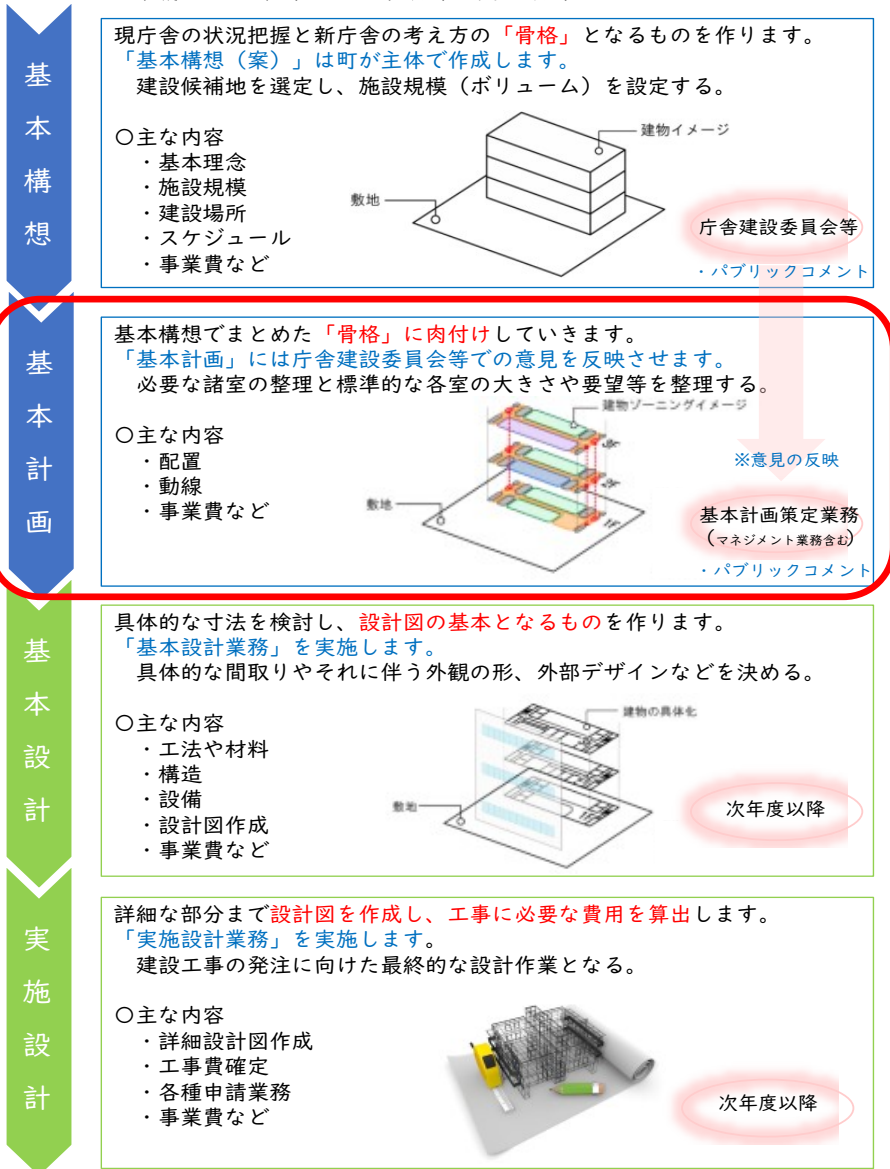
基本構想

現庁舎の状況把握と新庁舎の考え方の「骨格」となるものを作ります。
「基本構想（案）」は町が主体で作成します。
建設候補地を選定し、施設規模（ボリューム）を設定する。

〇主な内容
・基本理念
・施設規模
・建設場所
・スケジュール
・事業費など

建物イメージ
敷地

庁舎建設委員会等
・パブリックコメント

基本計画

基本構想でまとめた「骨格」に肉付けしていきます。
「基本計画」には庁舎建設委員会等での意見を反映させます。
必要な諸室の整理と標準的な各室の大きさや要望等を整理する。

〇主な内容
・配置
・動線
・事業費など

建物ゾーニングイメージ
敷地

※意見の反映

基本計画策定業務
（マネジメント業務含む）
・パブリックコメント

基本設計

具体的な寸法を検討し、設計図の基本となるものを作ります。
「基本設計業務」を実施します。
具体的な間取りやそれに伴う外観の形、外部デザインなどを決める。

〇主な内容
・工法や材料
・構造
・設備
・設計図作成
・事業費など

建物の具体化
敷地

次年度以降

実施設計

詳細な部分まで設計図を作成し、工事に必要な費用を算出します。
「実施設計業務」を実施します。
建設工事の発注に向けた最終的な設計作業となる。

〇主な内容
・詳細設計図作成
・工事費確定
・各種申請業務
・事業費など

次年度以降